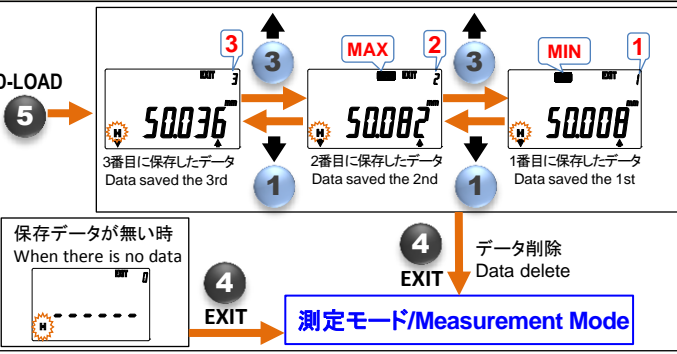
D-LOAD
5
3
3
EXIT 3
50.036
mm
H
3番目に保存したデータ
Data saved the 3rd
1
MAX
2
EXIT 2
50.082
mm
H
2番目に保存したデータ
Data saved the 2nd
3
MIN
1
EXIT 1
50.008
mm
H
1番目に保存したデータ
Data saved the 1st
1
保存データが無い時
When there is no data
EXIT 0
H
------
4
EXIT
4
EXIT
データ削除
Data delete
測定モード/Measurement Mode